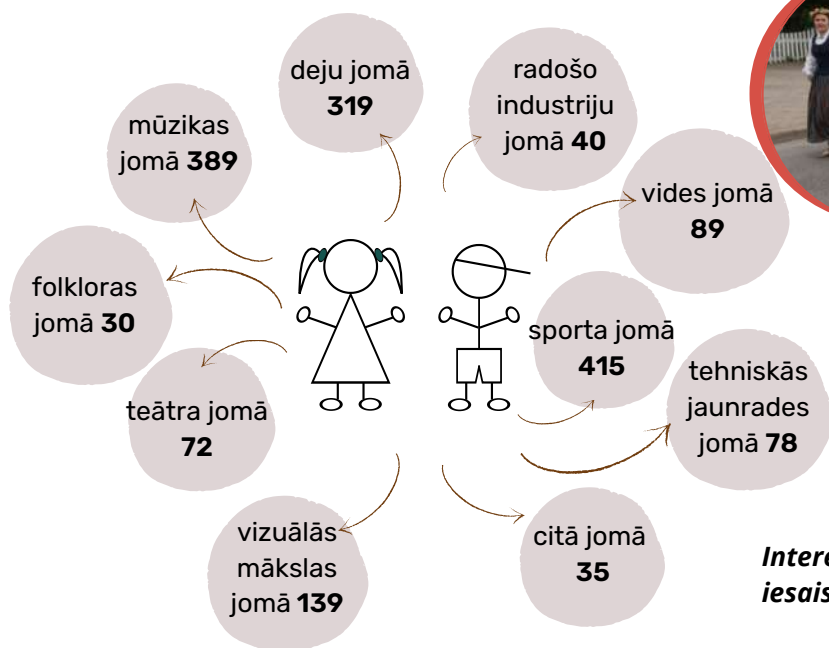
deju jomā **319**

radošo industriju jomā **40**

mūzikas jomā **389**

vides jomā **89**

folkloras jomā **30**

sporta jomā **415**

teātra jomā **72**

tehniskās jaunrades jomā **78**

vizuālās mākslas jomā **139**

citā jomā **35**

*Intere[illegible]*
*iesais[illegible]*